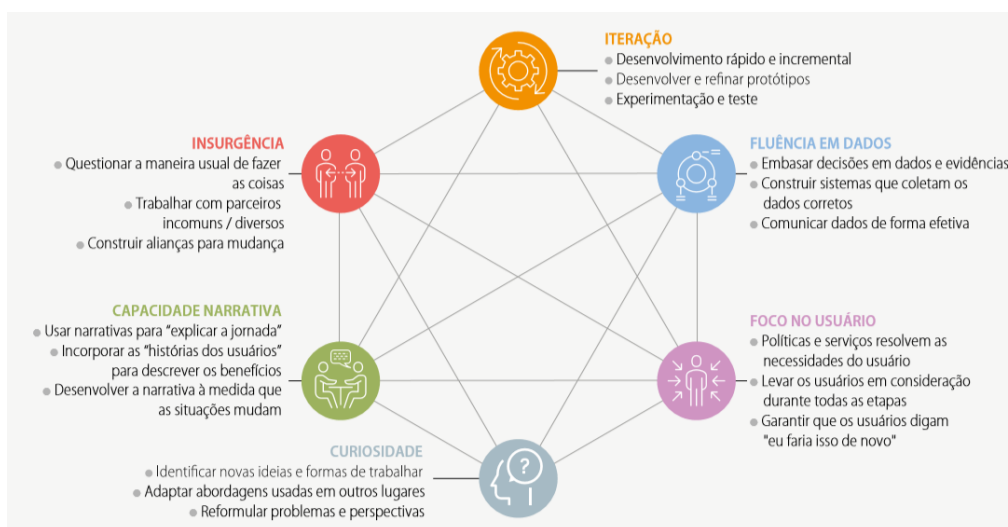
ITERAÇÃO
Desenvolvimento rápido e incremental
Desenvolver e refinar protótipos
Experimentação e teste

INSURGÊNCIA
Questionar a maneira usual de fazer as coisas
Trabalhar com parceiros incomuns / diversos
Construir alianças para mudança

FLUÊNCIA EM DADOS
Embasar decisões em dados e evidências
Construir sistemas que coletam os dados corretos
Comunicar dados de forma efetiva

CAPACIDADE NARRATIVA
Usar narrativas para "explicar a jornada"
Incorporar as "histórias dos usuários" para descrever os benefícios
Desenvolver a narrativa à medida que as situações mudam

FOCO NO USUÁRIO
Políticas e serviços resolvem as necessidades do usuário
Levar os usuários em consideração durante todas as etapas
Garantir que os usuários digam "eu faria isso de novo"

CURIOSIDADE
Identificar novas ideias e formas de trabalhar
Adaptar abordagens usadas em outros lugares
Reformular problemas e perspectivas